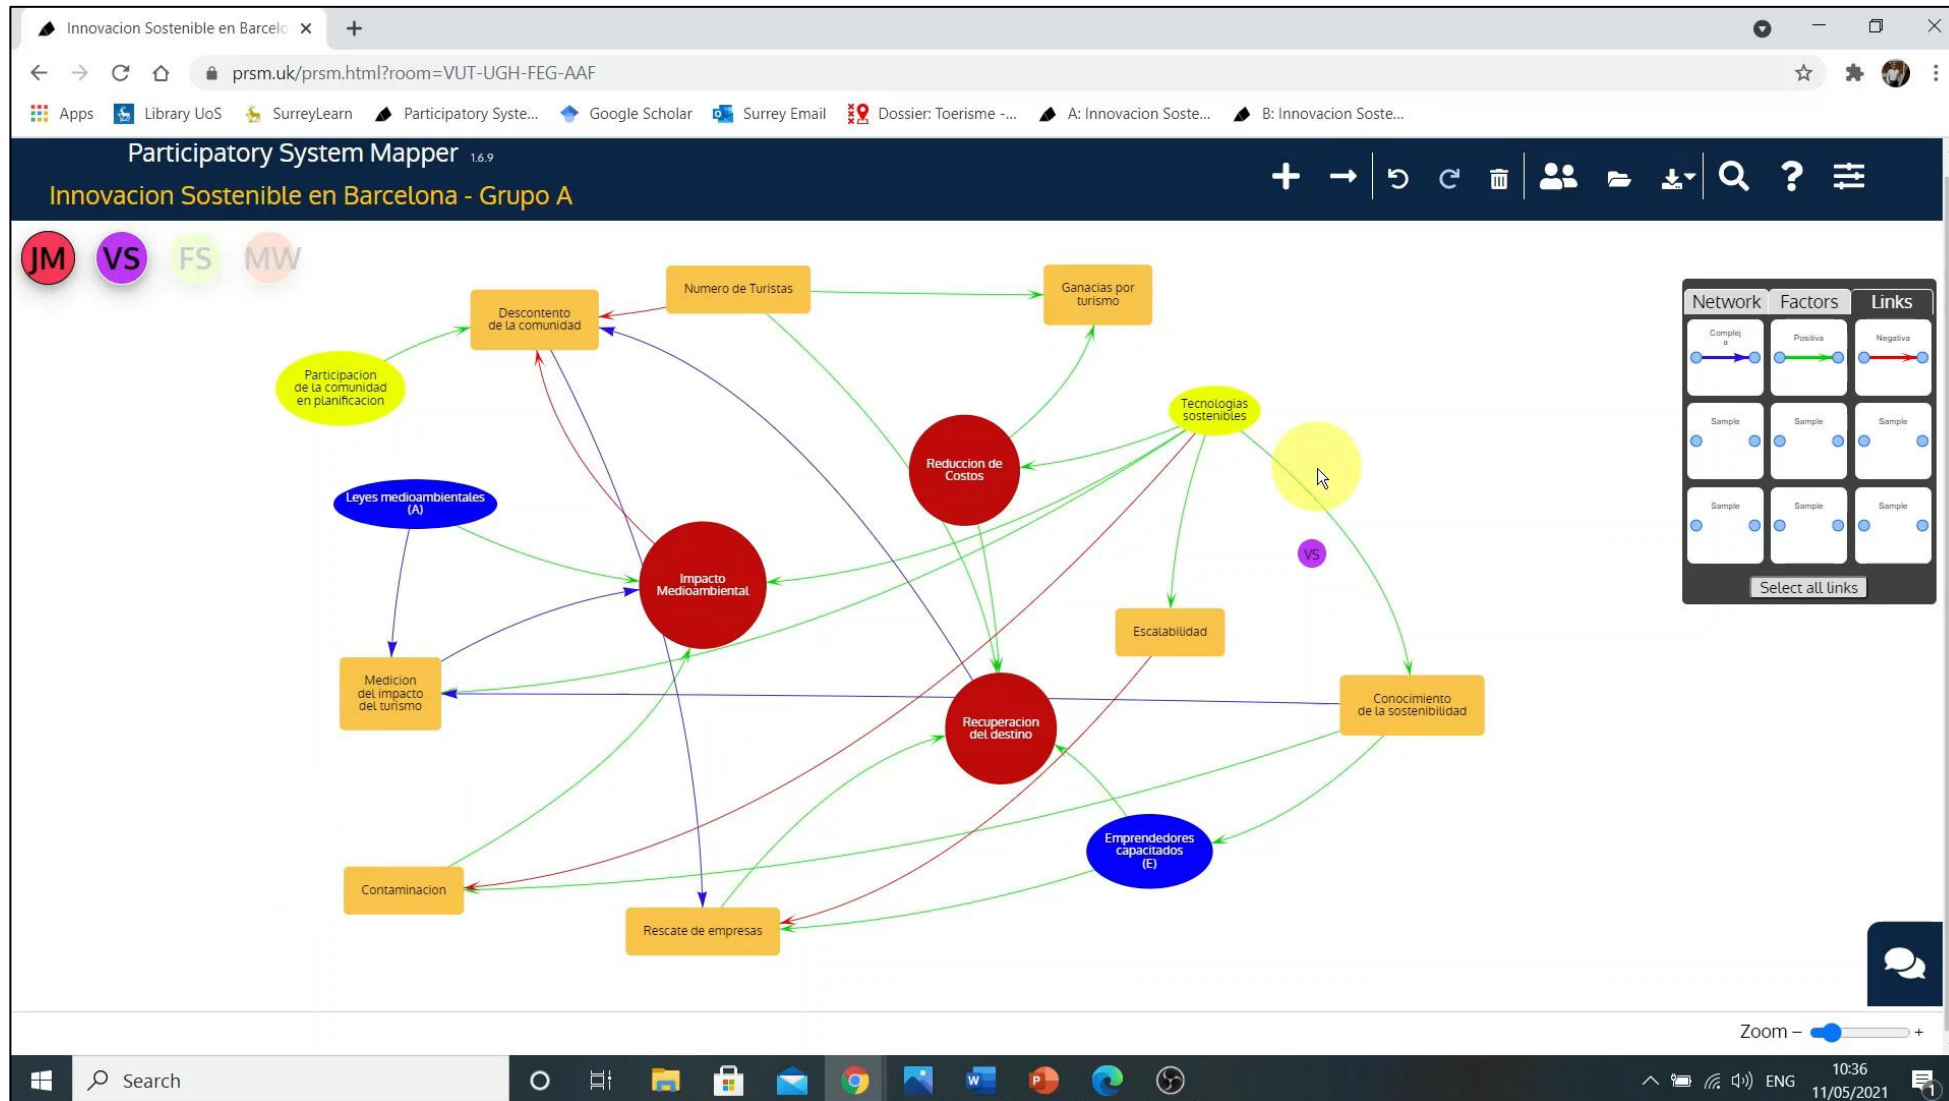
Innovacion Sostenible en Barcelo ×

prsm.uk/prsm.html?room=VUT-UGH-FEG-AAF

Apps Library UoS SurreyLearn Participatory Syste... Google Scholar Surrey Email Dossier: Toerisme -... A: Innovacion Soste... B: Innovacion Soste...

Participatory System Mapper 1.6.9
Innovacion Sostenible en Barcelona - Grupo A

JM VS FS MW

Numero de Turistas
Descontento de la comunidad
Ganacias por turismo
Participacion de la comunidad en planificacion
Tecnologias sostenibles
Reduccion de Costos
Leyes medioambientales (A)
Impacto Medioambiental
Escalabilidad
Medicion del impacto del turismo
Recuperacion del destino
Conocimiento de la sostenibilidad
Emprendedores capacitados (E)
Contaminacion
Rescate de empresas
VS

Network Factors Links
Complej a
Positiva
Negativa
Sample
Sample
Sample
Sample
Sample
Sample
Select all links

Zoom – +

Search
ENG
10:36
11/05/2021